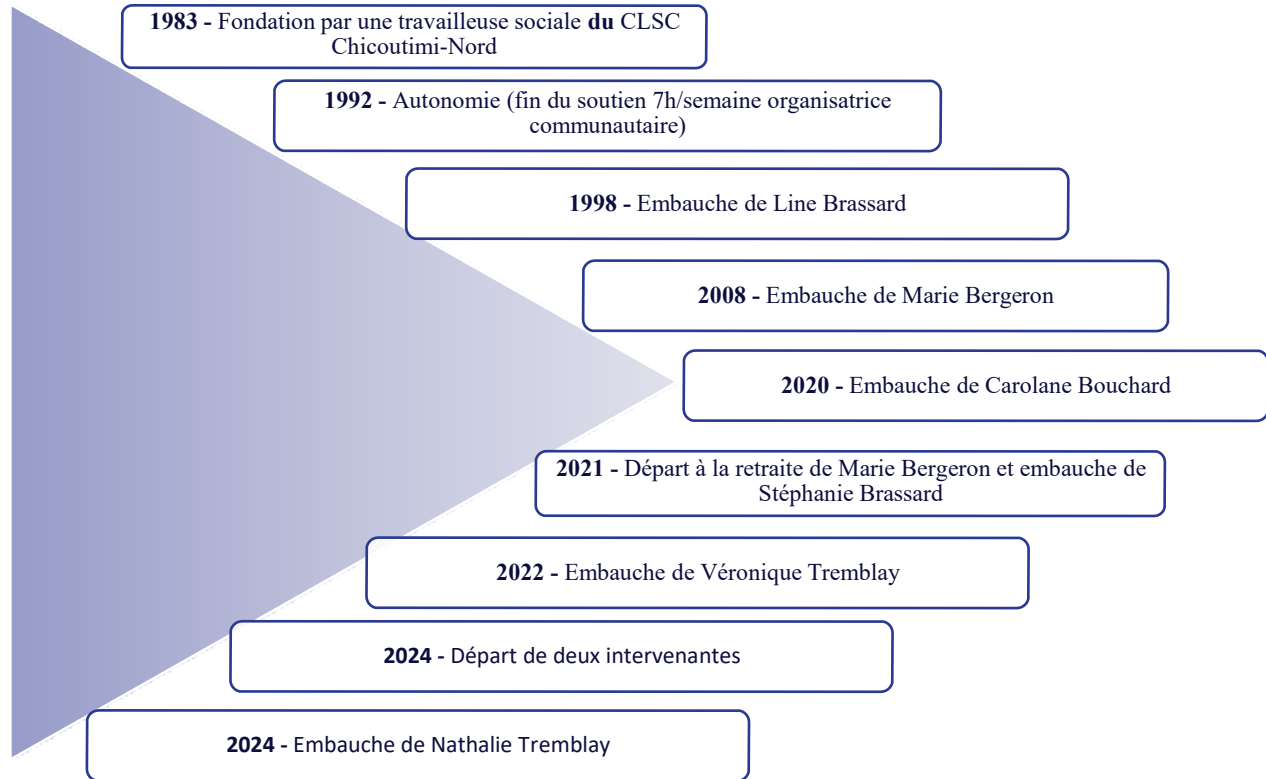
**1983 -** Fondation par une travailleuse sociale **du** CLSC Chicoutimi-Nord

**1992 -** Autonomie (fin du soutien 7h/semaine organisatrice communautaire)

**1998 -** Embauche de Line Brassard

**2008 -** Embauche de Marie Bergeron

**2020 -** Embauche de Carolane Bouchard

**2021 -** Départ à la retraite de Marie Bergeron et embauche de Stéphanie Brassard

**2022 -** Embauche de Véronique Tremblay

**2024 -** Départ de deux intervenantes

**2024 -** Embauche de Nathalie Tremblay